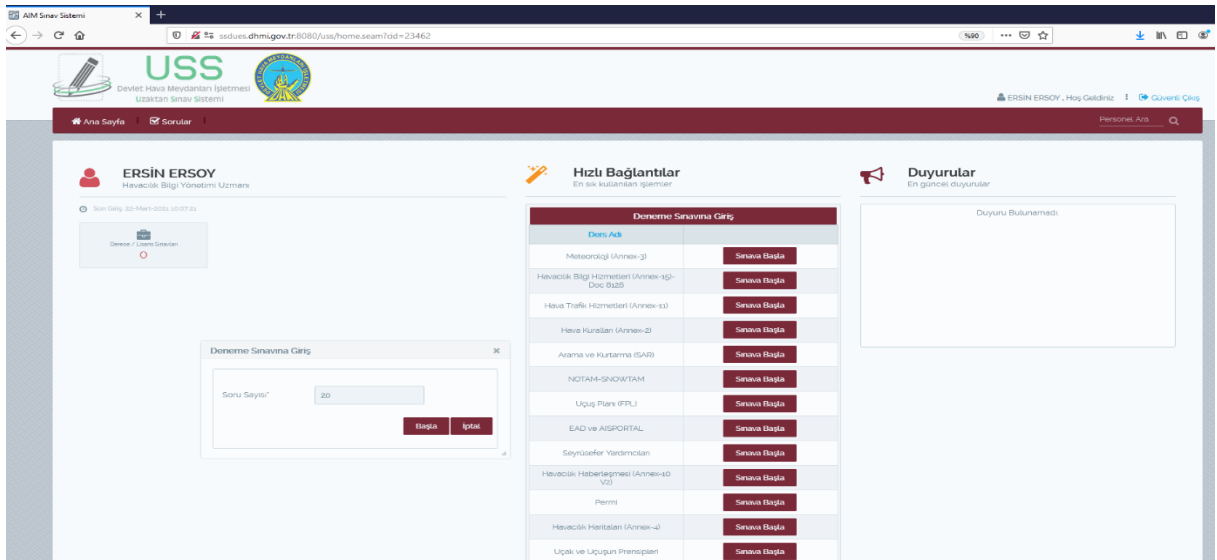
AIM Sınav Sistemi

ssdues.dhmi.gov.tr:8080/uss/home.seam?cid=23462

%90

USS
Devlet Hava Meydanları İşletmesi
Uzaktan Sınav Sistemi

ERSİN ERSOY , Hoş Geldiniz | Güvenli Çıkış

Ana Sayfa | Sorular |

Personel Ara

ERSİN ERSOY
Havacılık Bilgi Yönetimi Uzmanı

Son Giriş: 22-Mart-2021 10:07:21

Derece / Lisans Sınavları
0

Deneme Sınavına Giriş ×

Soru Sayısı* 20

Başla İptal

Hızlı Bağlantılar
En sık kullanılan işlemler

| Deneme Sınavına Giriş | |
|---|---|
| Ders Adı | |
| Meteoroloji (Annex-3) | Sınava Başla |
| Havacılık Bilgi Hizmetleri (Annex-15)-Doc 8126 | Sınava Başla |
| Hava Trafik Hizmetleri (Annex-11) | Sınava Başla |
| Hava Kuralları (Annex-2) | Sınava Başla |
| Arama ve Kurtarma (SAR) | Sınava Başla |
| NOTAM-SNOWTAM | Sınava Başla |
| Uçuş Planı (FPL) | Sınava Başla |
| EAD ve AISPORTAL | Sınava Başla |
| Seyrüsefer Yardımcıları | Sınava Başla |
| Havacılık Haberleşmesi (Annex-10 V2) | Sınava Başla |
| Permi | Sınava Başla |
| Havacılık Haritaları (Annex-4) | Sınava Başla |
| Uçak ve Uçuşun Prensipleri | Sınava Başla |

Duyurular
En güncel duyurular

Duyuru Bulunamadı